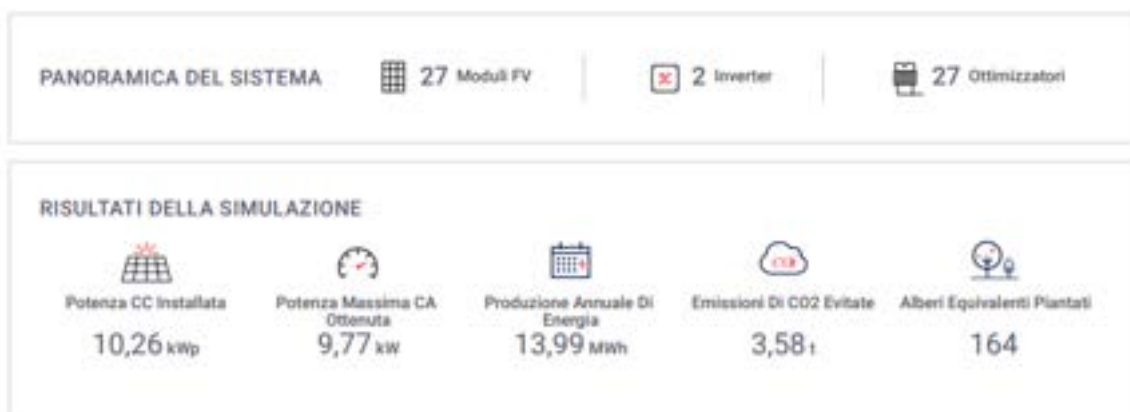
PANORAMICA DEL SISTEMA

27 Moduli FV

2 Inverter

27 Ottimizzatori

RISULTATI DELLA SIMULAZIONE

Potenza CC Installata
10,26 kWp

Potenza Massima CA Ottenuta
9,77 kW

Produzione Annuale Di Energia
13,99 MWh

CO2

Emissioni Di CO2 Evitate
3,58 t

Alberi Equivalenti Piantati
164